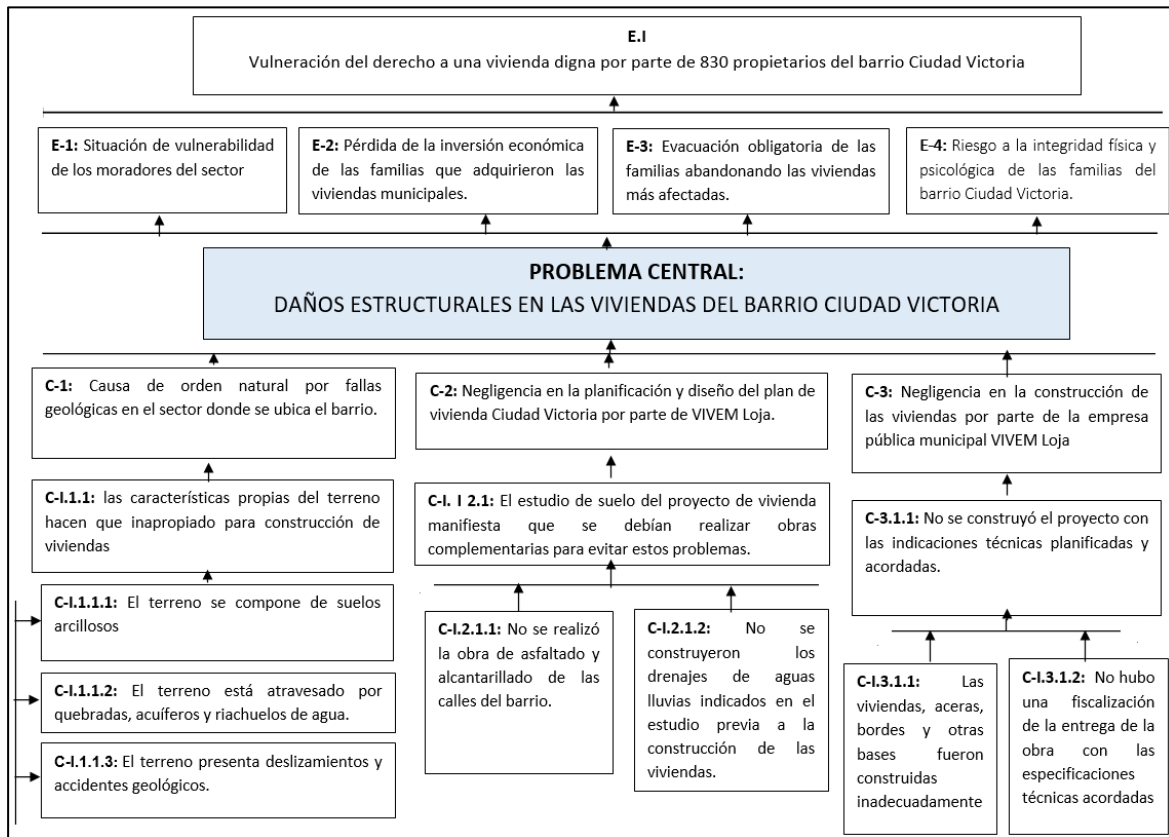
E.I
Vulneración del derecho a una vivienda digna por parte de 830 propietarios del barrio Ciudad Victoria

E-1: Situación de vulnerabilidad de los moradores del sector

E-2: Pérdida de la inversión económica de las familias que adquirieron las viviendas municipales.

E-3: Evacuación obligatoria de las familias abandonando las viviendas más afectadas.

E-4: Riesgo a la integridad física y psicológica de las familias del barrio Ciudad Victoria.

PROBLEMA CENTRAL:
DAÑOS ESTRUCTURALES EN LAS VIVIENDAS DEL BARRIO CIUDAD VICTORIA

C-1: Causa de orden natural por fallas geológicas en el sector donde se ubica el barrio.

C-I.1.1: las características propias del terreno hacen que inapropiado para construcción de viviendas

C-I.1.1.1: El terreno se compone de suelos arcillosos

C-I.1.1.2: El terreno está atravesado por quebradas, acuíferos y riachuelos de agua.

C-I.1.1.3: El terreno presenta deslizamientos y accidentes geológicos.

C-2: Negligencia en la planificación y diseño del plan de vivienda Ciudad Victoria por parte de VIVEM Loja.

C-I. I 2.1: El estudio de suelo del proyecto de vivienda manifiesta que se debían realizar obras complementarias para evitar estos problemas.

C-I.2.1.1: No se realizó la obra de asfaltado y alcantarillado de las calles del barrio.

C-I.2.1.2: No se construyeron los drenajes de aguas lluvias indicados en el estudio previa a la construcción de las viviendas.

C-3: Negligencia en la construcción de las viviendas por parte de la empresa pública municipal VIVEM Loja

C-3.1.1: No se construyó el proyecto con las indicaciones técnicas planificadas y acordadas.

C-I.3.1.1: Las viviendas, aceras, bordes y otras bases fueron construidas inadecuadamente

C-I.3.1.2: No hubo una fiscalización de la entrega de la obra con las especificaciones técnicas acordadas